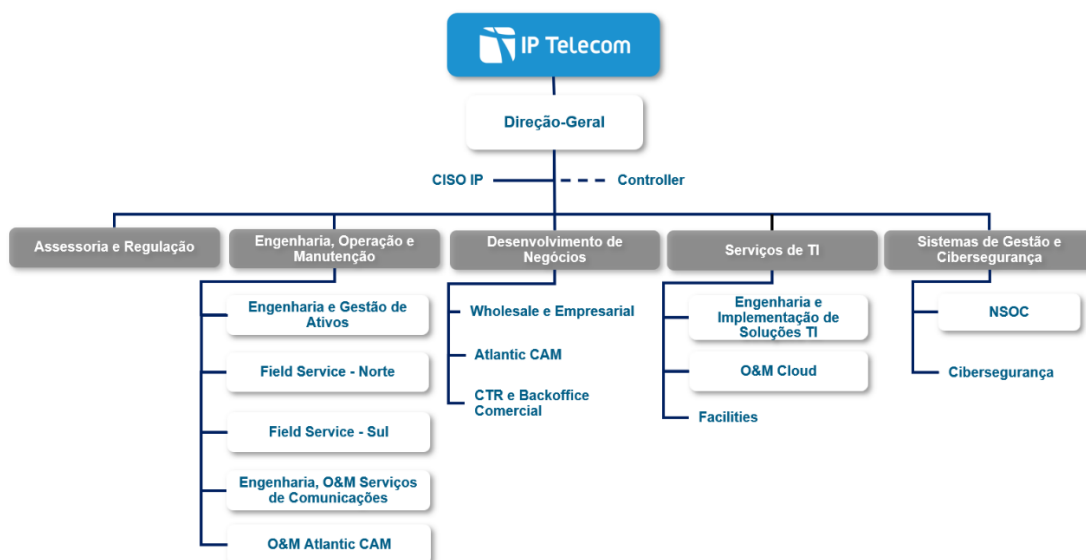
IP Telecom

Direção-Geral

CISO IP

Controller

Assessoria e Regulação

Engenharia, Operação e Manutenção

Engenharia e Gestão de Ativos

Field Service - Norte

Field Service - Sul

Engenharia, O&M Serviços de Comunicações

O&M Atlantic CAM

Desenvolvimento de Negócios

Wholesale e Empresarial

Atlantic CAM

CTR e Backoffice Comercial

Serviços de TI

Engenharia e Implementação de Soluções TI

O&M Cloud

Facilities

Sistemas de Gestão e Cibersegurança

NSOC

Cibersegurança